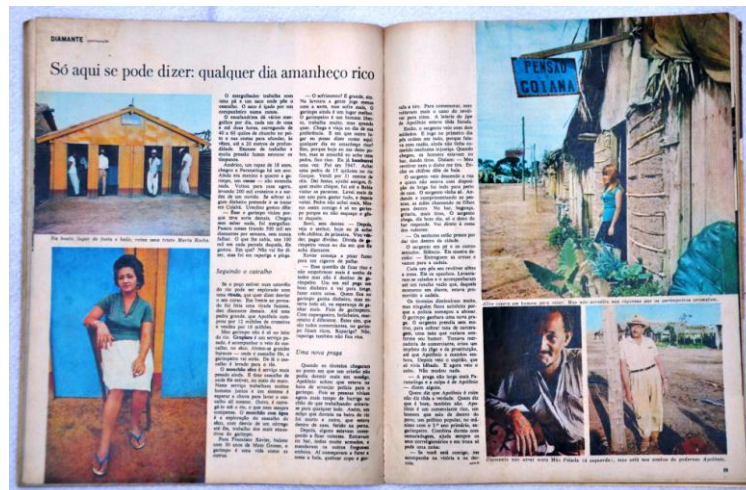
DIAMANTE continuação

Só aqui se pode dizer: qualquer dia amanheço rico

Na boate, lugar de festa e baile, vejas essa triste Maria Rocha

PENSÃO GOIANA

Seguindo o cascalho

Uma nova praga

Olho espera um homem para casar. Mas não acredita nas riquezas que os garimpeiros prometem.

Seu Rosendo não atua mais. Mal Pêlado (à esquerda), mas está nos sonhos do poderoso Apolinio.

O garimpeiro trabalha com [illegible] e a enxada. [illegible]

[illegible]